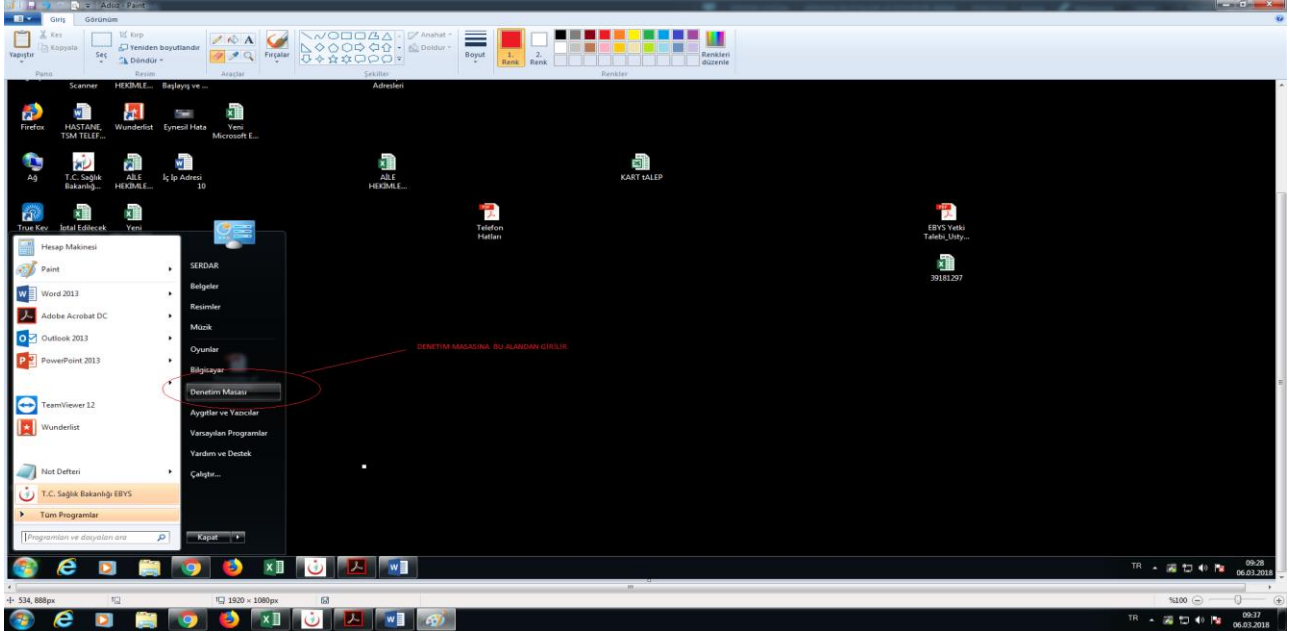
Adsız - Paint

Giriş Görünüm

Yapıştır Kes Kopyala Pano Seç Kırp Yeniden boyutlandır Döndür Resim Araçlar Fırçalar Anahat Doldur Şekiller Boyut 1. Renk 2. Renk Renkleri düzenle Renkler

Scanner HEKİMLE... Başlayış ve ... Adresleri

Firefox HASTANE, TSM TELEF... Wunderlist Eynesil Hata Yeni Microsoft E...

Ağ T.C. Sağlık Bakanlığı... AİLE HEKİMLE... İç Ip Adresi 10 AİLE HEKİMLE... KART tALEP

True Key İptal Edilecek Yeni Telefon Hatları EBYS Yetki Talebi_Usty...

39181297

Hesap Makinesi
Paint
Word 2013
Adobe Acrobat DC
Outlook 2013
PowerPoint 2013
TeamViewer 12
Wunderlist
Not Defteri
T.C. Sağlık Bakanlığı EBYS
Tüm Programlar
Programları ve dosyaları ara

SERDAR
Belgeler
Resimler
Müzik
Oyunlar
Bilgisayar
Denetim Masası
Aygıtlar ve Yazıcılar
Varsayılan Programlar
Yardım ve Destek
Çalıştır...
Kapat

DENETİM MASASINA BU ALANDAN GİRİLİR

TR 09:28 06.03.2018

534, 888px 1920 × 1080px %100

TR 09:37 06.03.2018